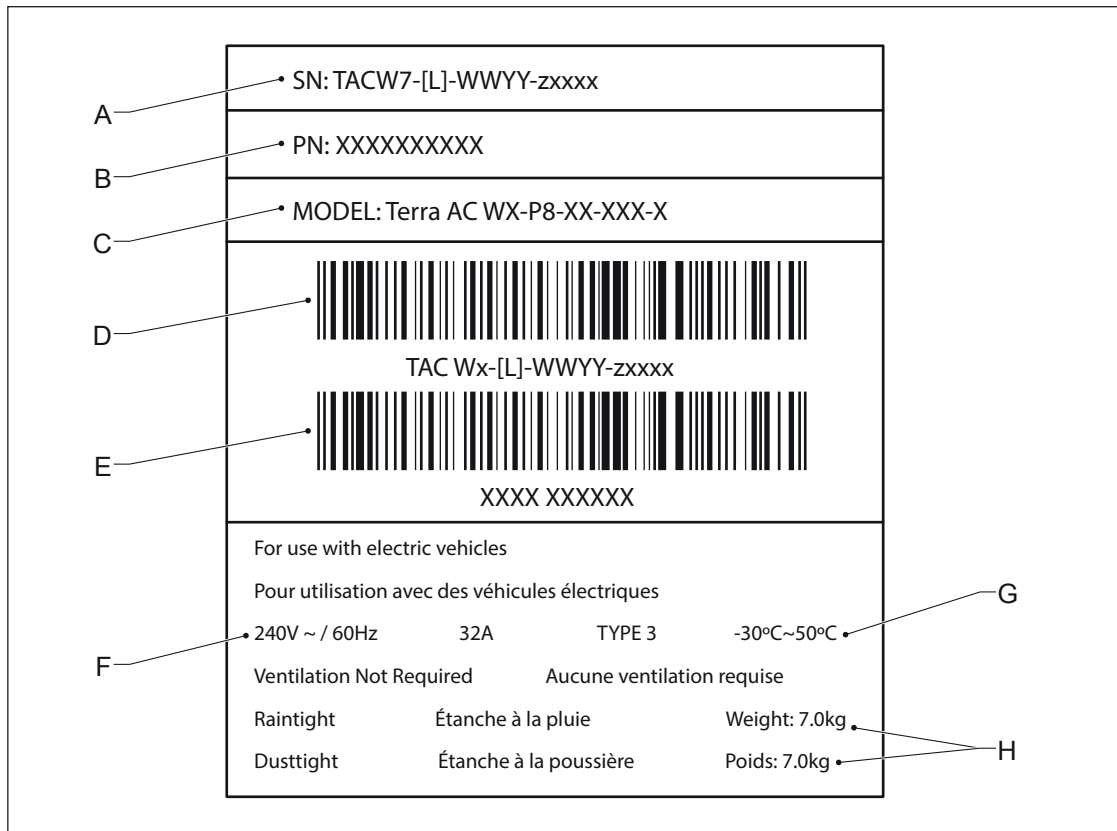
A
SN: TACW7-[L]-WWYY-zxxxx

B
PN: XXXXXXXXXX

C
MODEL: Terra AC WX-P8-XX-XXX-X

D
TAC Wx-[L]-WWYY-zxxxx

E
XXXX XXXXXX

For use with electric vehicles

Pour utilisation avec des véhicules électriques

F
240V ~ / 60Hz 32A TYPE 3 -30ºC~50ºC
G

Ventilation Not Required Aucune ventilation requise

Raintight Étanche à la pluie Weight: 7.0kg

Dusttight Étanche à la poussière Poids: 7.0kg
H